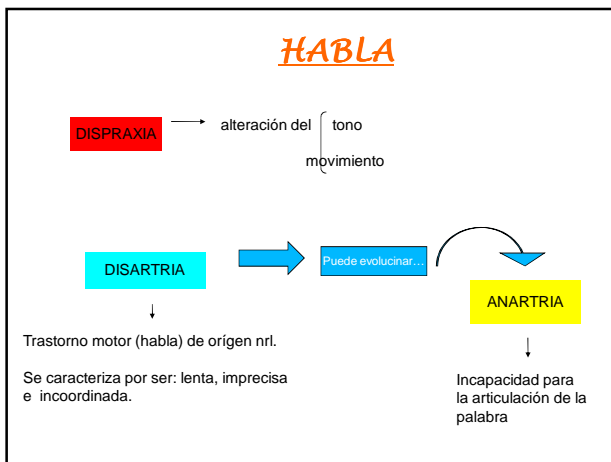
HABLA

DISPRAXIA

alteración del tono

movimiento

DISARTRIA

Puede evolucinar…

ANARTRIA

Trastorno motor (habla) de orígen nrl.

Se caracteriza por ser: lenta, imprecisa e incoordinada.

Incapacidad para la articulación de la palabra